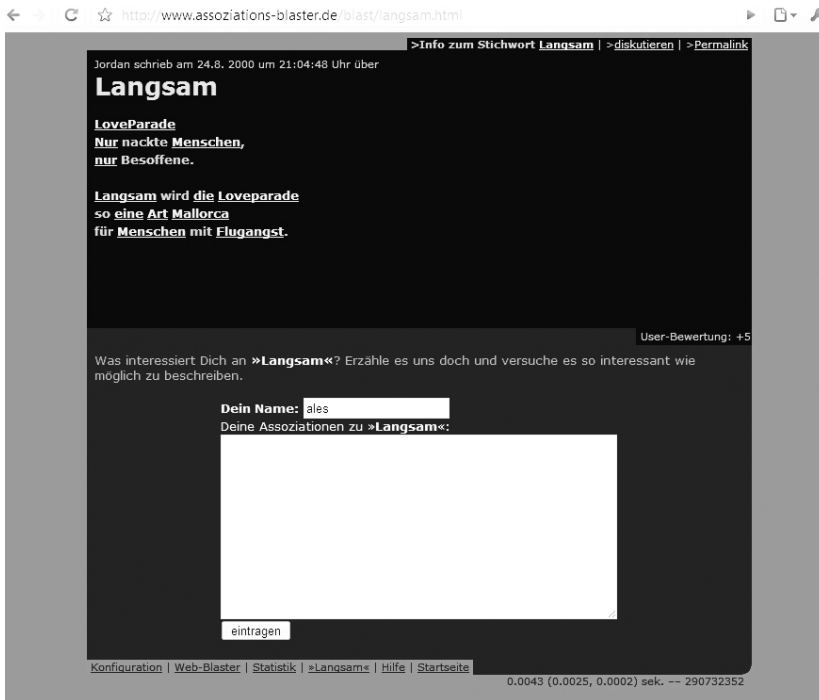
http://www.assoziations-blaster.de/blast/langsam.html

>Info zum Stichwort Langsam | >diskutieren | >Permalink

Jordan schrieb am 24.8. 2000 um 21:04:48 Uhr über

Langsam

LoveParade
Nur nackte Menschen,
nur Besoffene.

Langsam wird die Loveparade
so eine Art Mallorca
für Menschen mit Flugangst.

User-Bewertung: +5

Was interessiert Dich an »Langsam«? Erzähle es uns doch und versuche es so interessant wie möglich zu beschreiben.

Dein Name: ales
Deine Assoziationen zu »Langsam«:

eintragen

Konfiguration | Web-Blaster | Statistik | »Langsam« | Hilfe | Startseite

0.0043 (0.0025, 0.0002) sek. –– 290732352